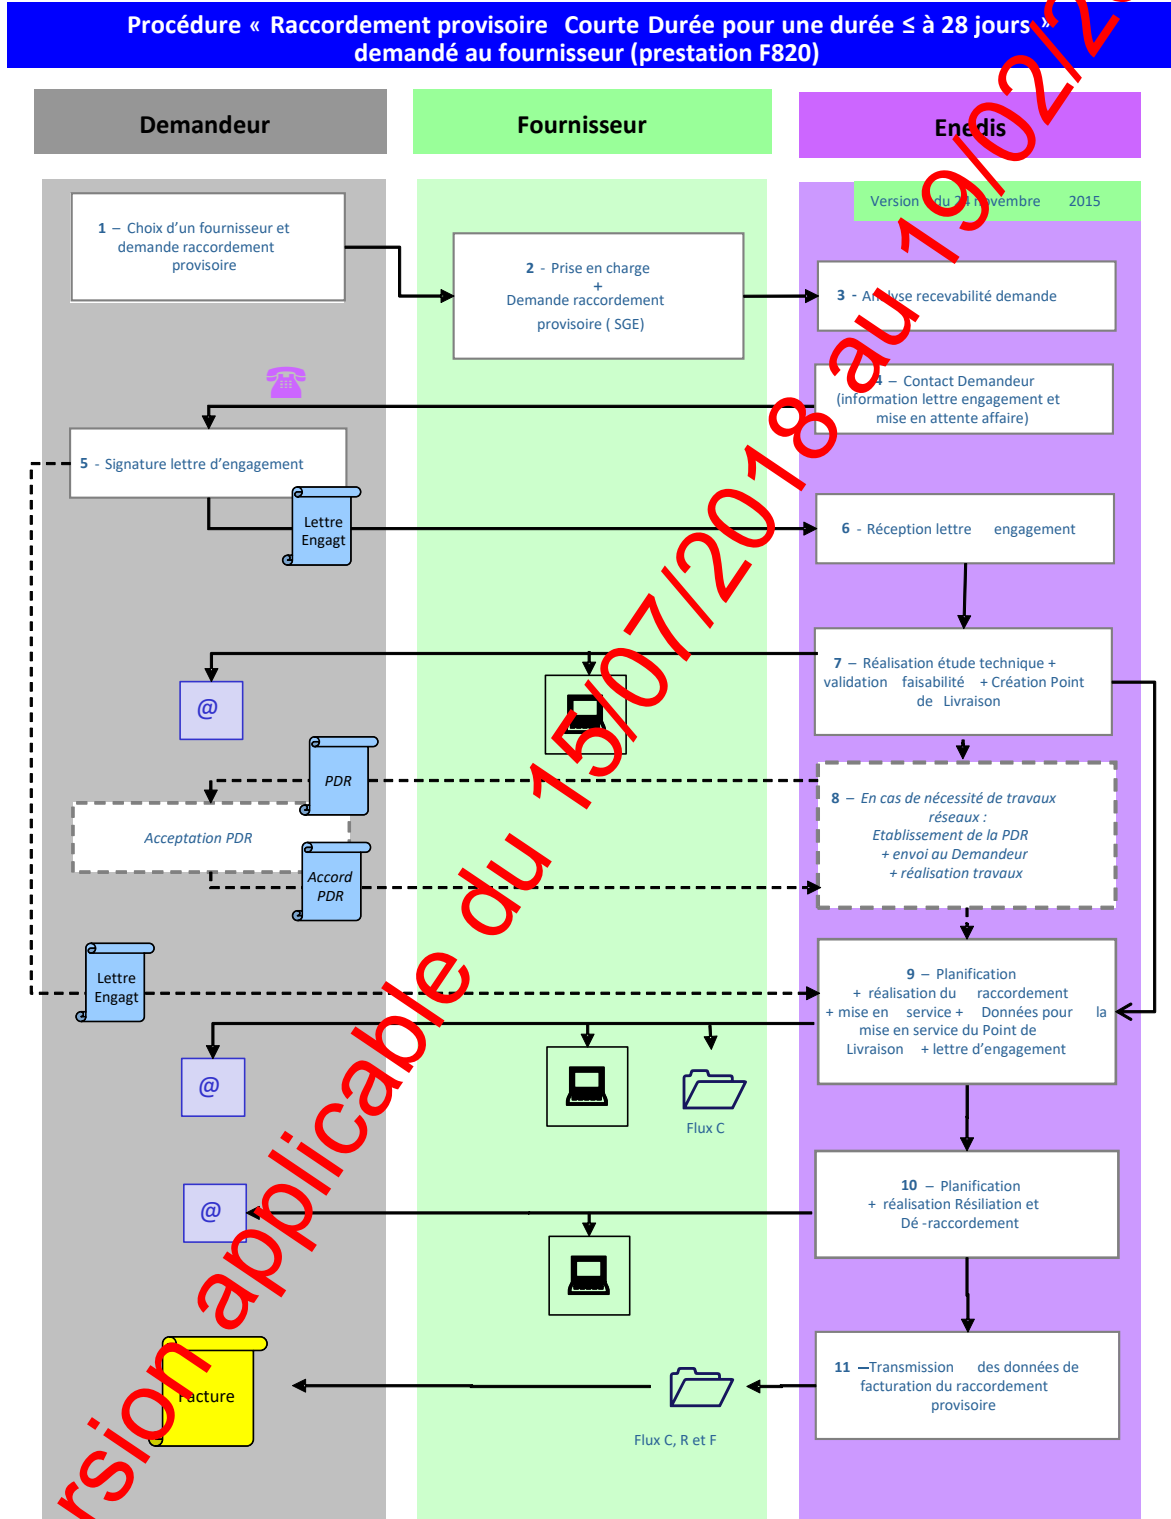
Procédure « Raccordement provisoire Courte Durée pour une durée ≤ à 28 jours » demandé au fournisseur (prestation F820)

Demandeur

Fournisseur

Enedis

Version du 24 novembre 2015

1 – Choix d'un fournisseur et demande raccordement provisoire

2 - Prise en charge + Demande raccordement provisoire ( SGE)

3 - Analyse recevabilité demande

4 – Contact Demandeur (information lettre engagement et mise en attente affaire)

5 - Signature lettre d'engagement

Lettre Engagt

6 - Réception lettre engagement

7 – Réalisation étude technique + validation faisabilité + Création Point de Livraison

@

PDR

8 – En cas de nécessité de travaux réseaux : Etablissement de la PDR + envoi au Demandeur + réalisation travaux

Acceptation PDR

Accord PDR

Lettre Engagt

9 – Planification + réalisation du raccordement + mise en service + Données pour la mise en service du Point de Livraison + lettre d'engagement

@

Flux C

10 – Planification + réalisation Résiliation et Dé -raccordement

@

Facture

11 –Transmission des données de facturation du raccordement provisoire

Flux C, R et F

Version applicable du 15/07/2018 au 19/02/2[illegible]